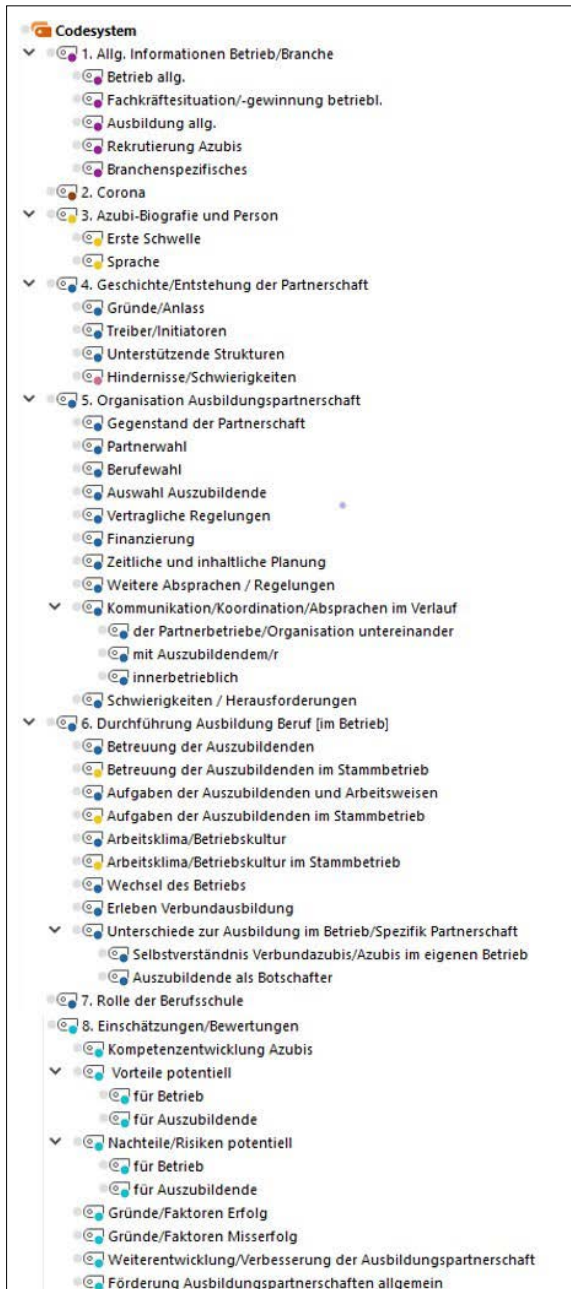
Codesystem
1. Allg. Informationen Betrieb/Branche
Betrieb allg.
Fachkräftesituation/-gewinnung betriebl.
Ausbildung allg.
Rekrutierung Azubis
Branchenspezifisches
2. Corona
3. Azubi-Biografie und Person
Erste Schwelle
Sprache
4. Geschichte/Entstehung der Partnerschaft
Gründe/Anlass
Treiber/Initiatoren
Unterstützende Strukturen
Hindernisse/Schwierigkeiten
5. Organisation Ausbildungspartnerschaft
Gegenstand der Partnerschaft
Partnerwahl
Berufewahl
Auswahl Auszubildende
Vertragliche Regelungen
Finanzierung
Zeitliche und inhaltliche Planung
Weitere Absprachen / Regelungen
Kommunikation/Koordination/Absprachen im Verlauf
der Partnerbetriebe/Organisation untereinander
mit Auszubildendem/r
innerbetrieblich
Schwierigkeiten / Herausforderungen
6. Durchführung Ausbildung Beruf [im Betrieb]
Betreuung der Auszubildenden
Betreuung der Auszubildenden im Stammbetrieb
Aufgaben der Auszubildenden und Arbeitsweisen
Aufgaben der Auszubildenden im Stammbetrieb
Arbeitsklima/Betriebskultur
Arbeitsklima/Betriebskultur im Stammbetrieb
Wechsel des Betriebs
Erleben Verbundausbildung
Unterschiede zur Ausbildung im Betrieb/Spezifik Partnerschaft
Selbstverständnis Verbundazubis/Azubis im eigenen Betrieb
Auszubildende als Botschafter
7. Rolle der Berufsschule
8. Einschätzungen/Bewertungen
Kompetenzentwicklung Azubis
Vorteile potentiell
für Betrieb
für Auszubildende
Nachteile/Risiken potentiell
für Betrieb
für Auszubildende
Gründe/Faktoren Erfolg
Gründe/Faktoren Misserfolg
Weiterentwicklung/Verbesserung der Ausbildungspartnerschaft
Förderung Ausbildungspartnerschaften allgemein